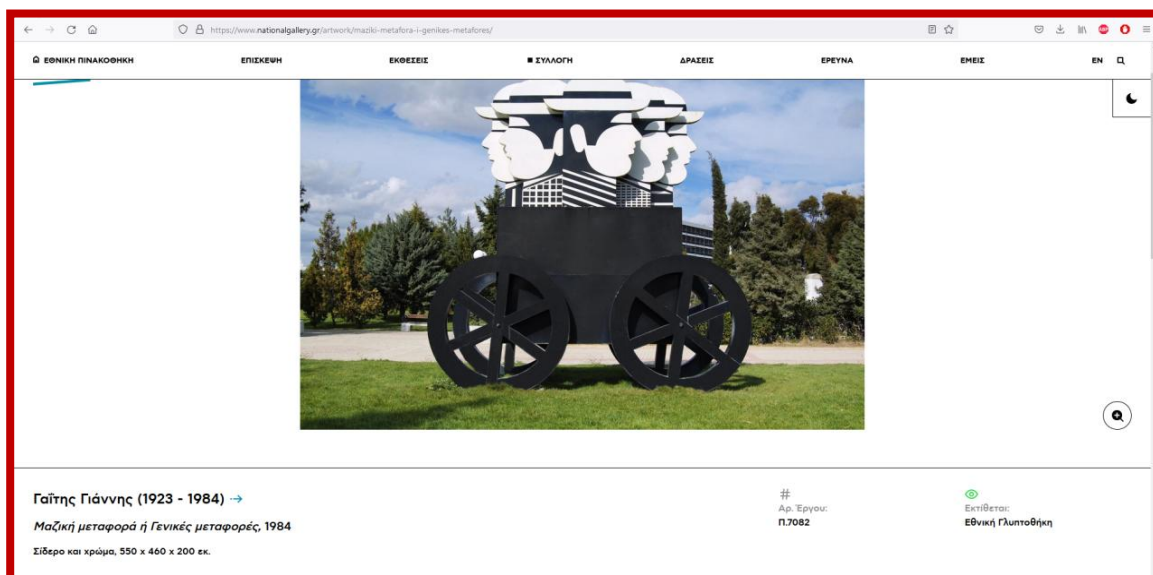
https://www.nationalgallery.gr/artwork/maziki-metafora-i-genikes-metafores/

ΕΘΝΙΚΗ ΠΙΝΑΚΟΘΗΚΗ ΕΠΙΣΚΕΨΗ ΕΚΘΕΣΕΙΣ ΣΥΛΛΟΓΗ ΔΡΑΣΕΙΣ ΕΡΕΥΝΑ ΕΜΕΙΣ EN

Γαΐτης Γιάννης (1923 - 1984) →

Μαζική μεταφορά ή Γενικές μεταφορές, 1984

Σίδερο και χρώμα, 550 x 460 x 200 εκ.

#
Αρ. Έργου:
Π.7082

Εκτίθεται:
Εθνική Γλυπτοθήκη